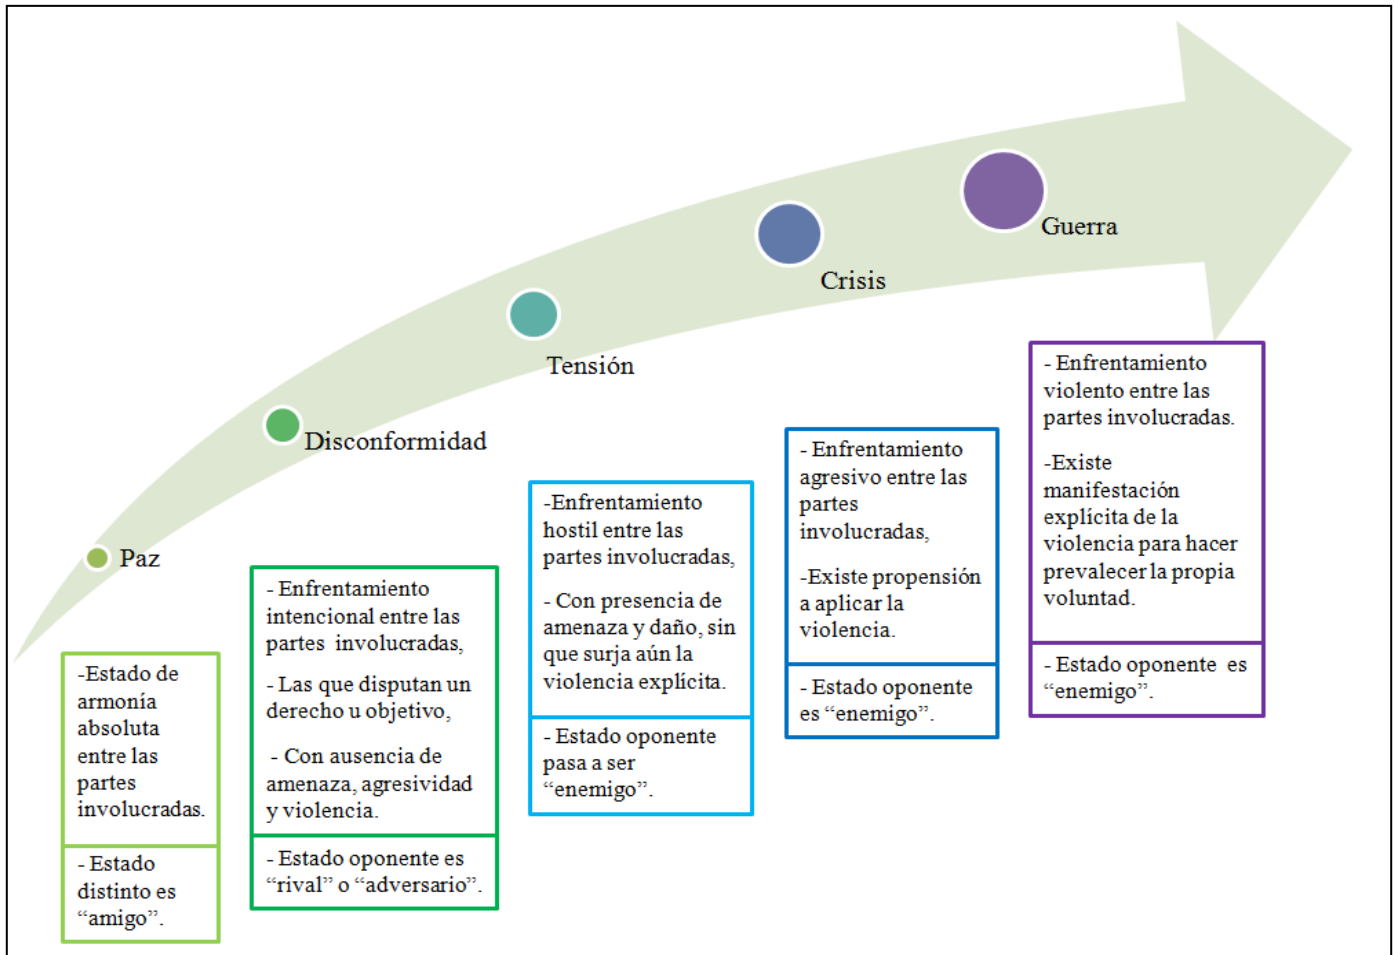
Guerra

Crisis

Tensión

Disconformidad

Paz

-Estado de armonía absoluta entre las partes involucradas.

- Estado distinto es “amigo”.

- Enfrentamiento intencional entre las partes involucradas,

- Las que disputan un derecho u objetivo,

- Con ausencia de amenaza, agresividad y violencia.

- Estado oponente es “rival” o “adversario”.

-Enfrentamiento hostil entre las partes involucradas,

- Con presencia de amenaza y daño, sin que surja aún la violencia explícita.

- Estado oponente pasa a ser “enemigo”.

- Enfrentamiento agresivo entre las partes involucradas,

-Existe propensión a aplicar la violencia.

- Estado oponente es “enemigo”.

- Enfrentamiento violento entre las partes involucradas.

-Existe manifestación explícita de la violencia para hacer prevalecer la propia voluntad.

- Estado oponente es “enemigo”.